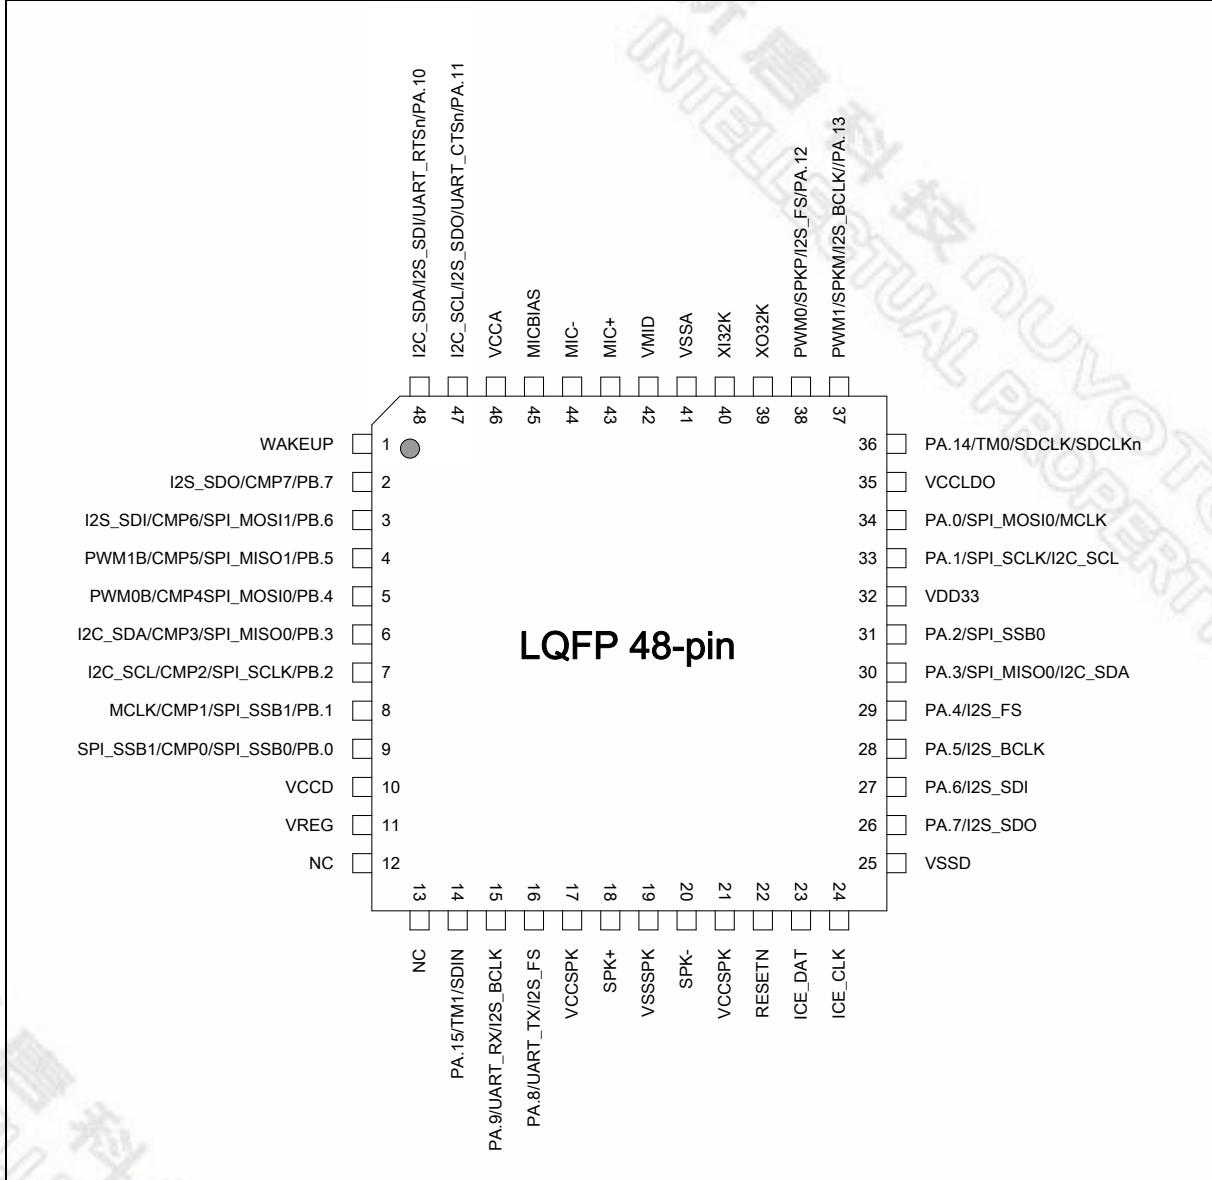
I2C_SDA/I2S_SDI/UART_RTSn/PA.10
I2C_SCL/I2S_SDO/UART_CTSn/PA.11
VCCA
MICBIAS
MIC-
MIC+
VMID
VSSA
XI32K
XO32K
PWM0/SPKP/I2S_FS/PA.12
PWM1/SPKM/I2S_BCLK//PA.13

48 47 46 45 44 43 42 41 40 39 38 37

WAKEUP 1
I2S_SDO/CMP7/PB.7 2
I2S_SDI/CMP6/SPI_MOSI1/PB.6 3
PWM1B/CMP5/SPI_MISO1/PB.5 4
PWM0B/CMP4SPI_MOSI0/PB.4 5
I2C_SDA/CMP3/SPI_MISO0/PB.3 6
I2C_SCL/CMP2/SPI_SCLK/PB.2 7
MCLK/CMP1/SPI_SSB1/PB.1 8
SPI_SSB1/CMP0/SPI_SSB0/PB.0 9
VCCD 10
VREG 11
NC 12

LQFP 48-pin

36 PA.14/TM0/SDCLK/SDCLKn
35 VCCLDO
34 PA.0/SPI_MOSI0/MCLK
33 PA.1/SPI_SCLK/I2C_SCL
32 VDD33
31 PA.2/SPI_SSB0
30 PA.3/SPI_MISO0/I2C_SDA
29 PA.4/I2S_FS
28 PA.5/I2S_BCLK
27 PA.6/I2S_SDI
26 PA.7/I2S_SDO
25 VSSD

13 14 15 16 17 18 19 20 21 22 23 24

NC
PA.15/TM1/SDIN
PA.9/UART_RX/I2S_BCLK
PA.8/UART_TX/I2S_FS
VCCSPK
SPK+
VSSSPK
SPK-
VCCSPK
RESETN
ICE_DAT
ICE_CLK